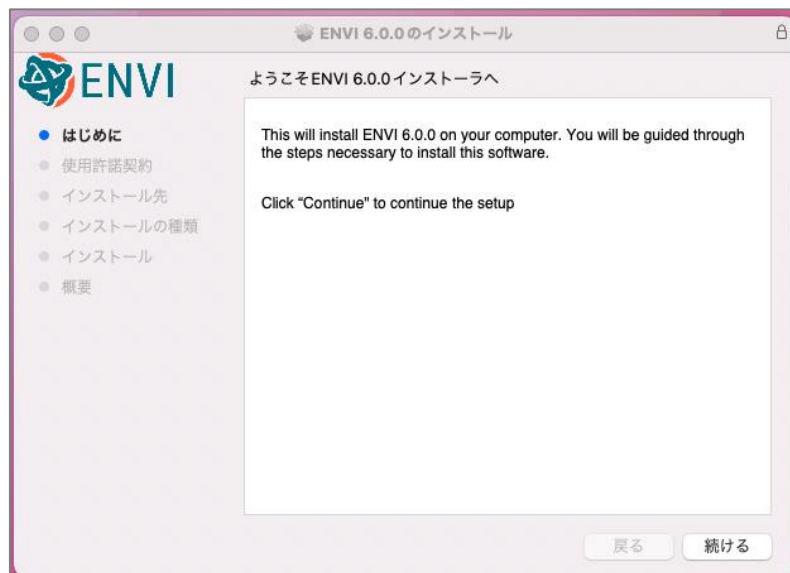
ENVI 6.0.0のインストール

ENVI

ようこそENVI 6.0.0インストーラへ

はじめに
使用許諾契約
インストール先
インストールの種類
インストール
概要

This will install ENVI 6.0.0 on your computer. You will be guided through the steps necessary to install this software.

Click "Continue" to continue the setup

戻る
続ける